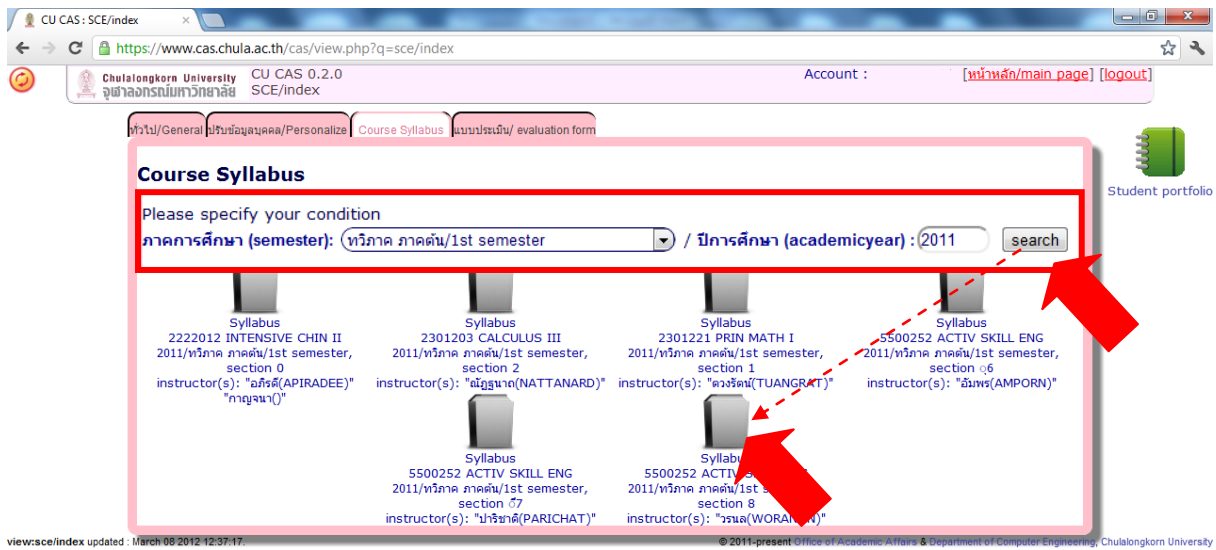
CU CAS : SCE/index

https://www.cas.chula.ac.th/cas/view.php?q=sce/index

Chulalongkorn University
จุฬาลงกรณ์มหาวิทยาลัย

CU CAS 0.2.0
SCE/index

Account :

[หน้าหลัก/main page] [logout]

ทั่วไป/General | ปรับข้อมูลบุคคล/Personalize | Course Syllabus | แบบประเมิน/ evaluation form

Student portfolio

Course Syllabus

Please specify your condition
ภาคการศึกษา (semester): ทวิภาค ภาคต้น/1st semester / ปีการศึกษา (academicyear) : 2011 search

Syllabus
2222012 INTENSIVE CHIN II
2011/ทวิภาค ภาคต้น/1st semester, section 0
instructor(s): "อภิรดี(APIRADEE)" "กาญจนา()"

Syllabus
2301203 CALCULUS III
2011/ทวิภาค ภาคต้น/1st semester, section 2
instructor(s): "ณัฏฐนาถ(NATTANARD)"

Syllabus
2301221 PRIN MATH I
2011/ทวิภาค ภาคต้น/1st semester, section 1
instructor(s): "ดวงรัตน์(TUANGRAT)"

Syllabus
5500252 ACTIV SKILL ENG
2011/ทวิภาค ภาคต้น/1st semester, section ต6
instructor(s): "อัมพร(AMPORN)"

Syllabus
5500252 ACTIV SKILL ENG
2011/ทวิภาค ภาคต้น/1st semester, section ต7
instructor(s): "ปาริชาติ(PARICHAT)"

Syllabus
5500252 ACTIV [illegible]
2011/ทวิภาค ภาคต้น/1st s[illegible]
section 8
instructor(s): "วรนล(WORA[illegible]N)"

view:sce/index updated : March 08 2012 12:37:17.

© 2011-present Office of Academic Affairs & Department of Computer Engineering, Chulalongkorn University